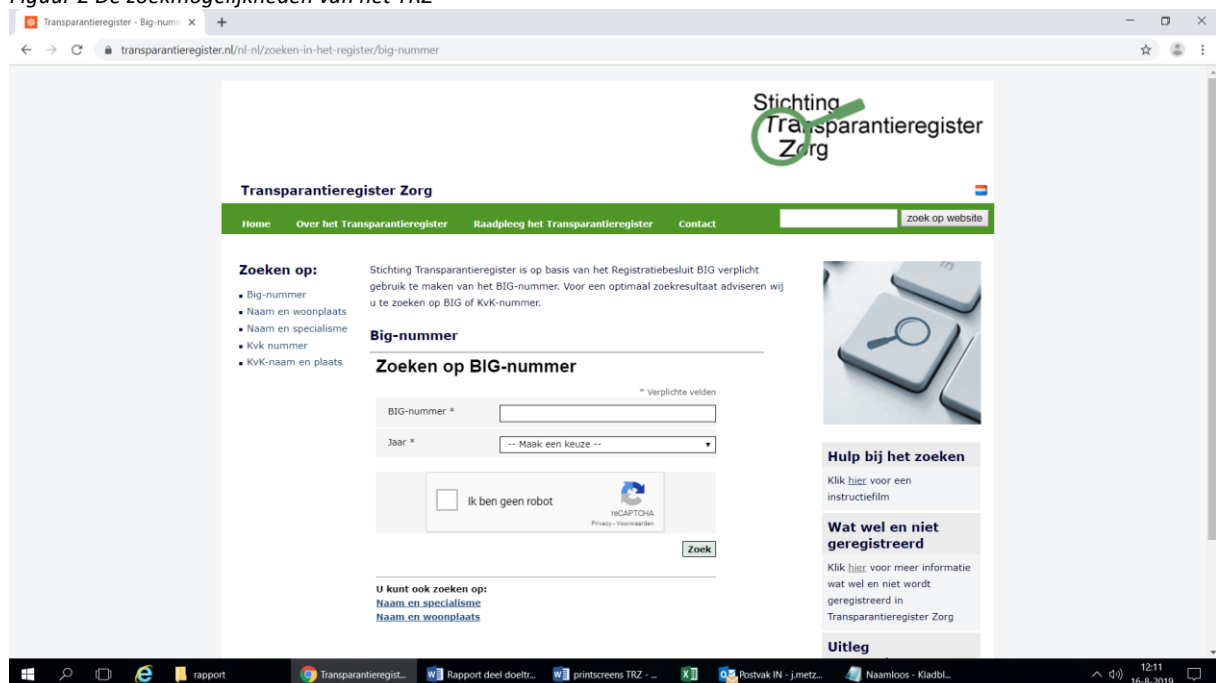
Figuur 2 De zoekmogelijkheden van het TRZ

Transparantieregister - Big-numm ×

transparantieregister.nl/nl-nl/zoeken-in-het-register/big-nummer

Stichting Transparantieregister Zorg

Transparantieregister Zorg

Home Over het Transparantieregister Raadpleeg het Transparantieregister Contact

zoek op website

Zoeken op:
- Big-nummer
- Naam en woonplaats
- Naam en specialisme
- Kvk nummer
- KvK-naam en plaats

Stichting Transparantieregister is op basis van het Registratiebesluit BIG verplicht gebruik te maken van het BIG-nummer. Voor een optimaal zoekresultaat adviseren wij u te zoeken op BIG of KvK-nummer.

Big-nummer

Zoeken op BIG-nummer

* Verplichte velden

BIG-nummer *

Jaar *

-- Maak een keuze --

Ik ben geen robot

reCAPTCHA
Privacy - Voorwaarden

Zoek

U kunt ook zoeken op:
Naam en specialisme
Naam en woonplaats

Hulp bij het zoeken

Klik hier voor een instructiefilm

Wat wel en niet geregistreerd

Klik hier voor meer informatie wat wel en niet wordt geregistreerd in Transparantieregister Zorg

Uitleg

rapport Transparantieregist... Rapport deel doeltr... printscreens TRZ - ... Postvak IN - j.metz... Naamloos - Kladbl...

12:11
16-8-2019